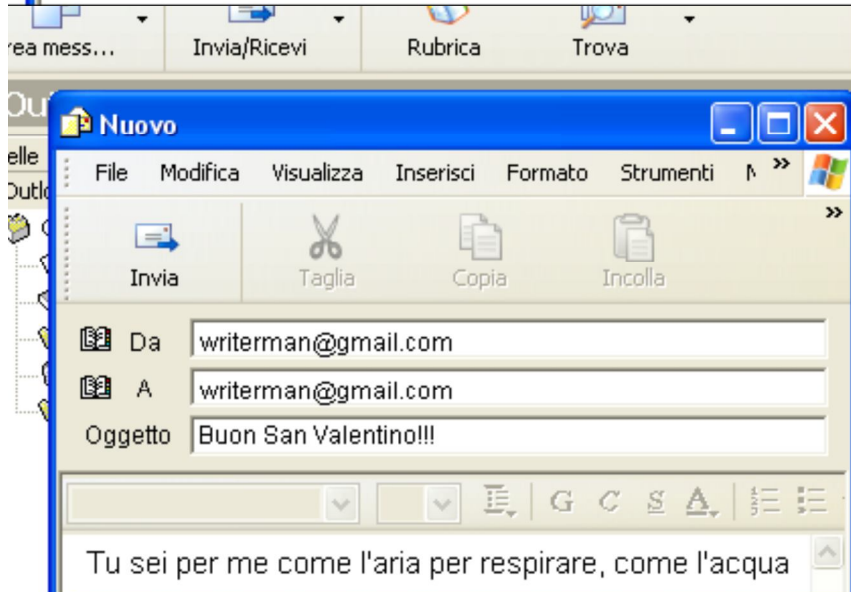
rea mess... Invia/Ricevi Rubrica Trova

Ou

Nuovo

elle

Outl

File Modifica Visualizza Inserisci Formato Strumenti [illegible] »

»

Invia Taglia Copia Incolla

Da writerman@gmail.com

A writerman@gmail.com

Oggetto Buon San Valentino!!!

G C S A

Tu sei per me come l'aria per respirare, come l'acqua